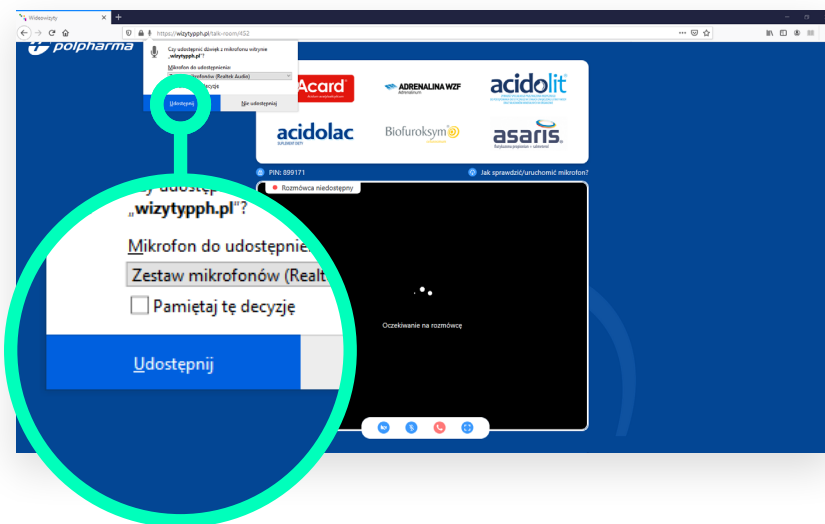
Wideowizyty

https://wizytypph.pl/talk-room/452

polpharma

Czy udostępnić dźwięk z mikrofonu witrynie „wizytypph.pl"?

Mikrofon do udostępnienia:

Zestaw mikrofonów (Realtek Audio)

Pamiętaj tę decyzję

Udostępnij

Nie udostępniaj

Acard

ADRENALINA WZF

acidolit

acidolac

Biofuroksym

asaris

PIN: 899171

Jak sprawdzić/uruchomić mikrofon?

Rozmówca niedostępny

Oczekiwanie na rozmówcę

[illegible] udostę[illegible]

„wizytypph.pl"?

Mikrofon do udostępnie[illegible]

Zestaw mikrofonów (Realt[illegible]

Pamiętaj tę decyzję

Udostępnij